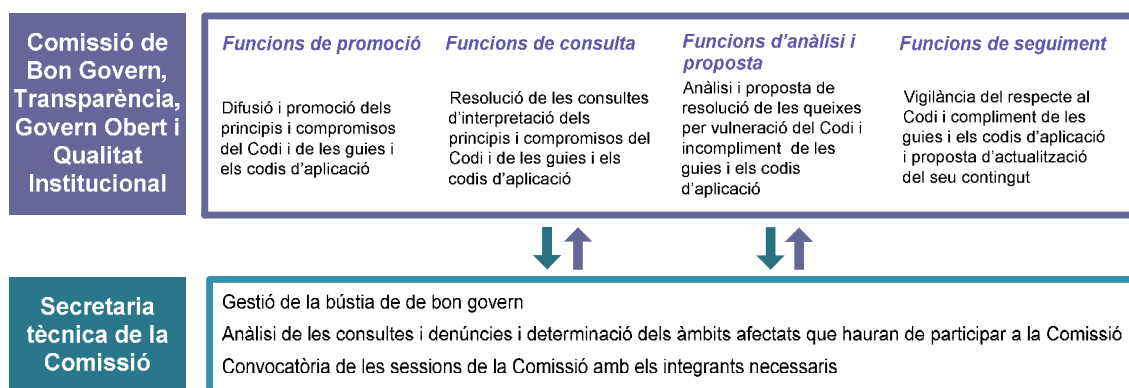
Comissió de Bon Govern, Transparència, Govern Obert i Qualitat Institucional

Funcions de promoció

Difusió i promoció dels principis i compromisos del Codi i de les guies i els codis d'aplicació

Funcions de consulta

Resolució de les consultes d'interpretació dels principis i compromisos del Codi i de les guies i els codis d'aplicació

Funcions d'anàlisi i proposta

Anàlisi i proposta de resolució de les queixes per vulneració del Codi i incompliment de les guies i els codis d'aplicació

Funcions de seguiment

Vigilància del respecte al Codi i compliment de les guies i els codis d'aplicació i proposta d'actualització del seu contingut

Secretaria tècnica de la Comissió

Gestió de la bústia de de bon govern

Anàlisi de les consultes i denúncies i determinació dels àmbits afectats que hauran de participar a la Comissió

Convocatòria de les sessions de la Comissió amb els integrants necessaris